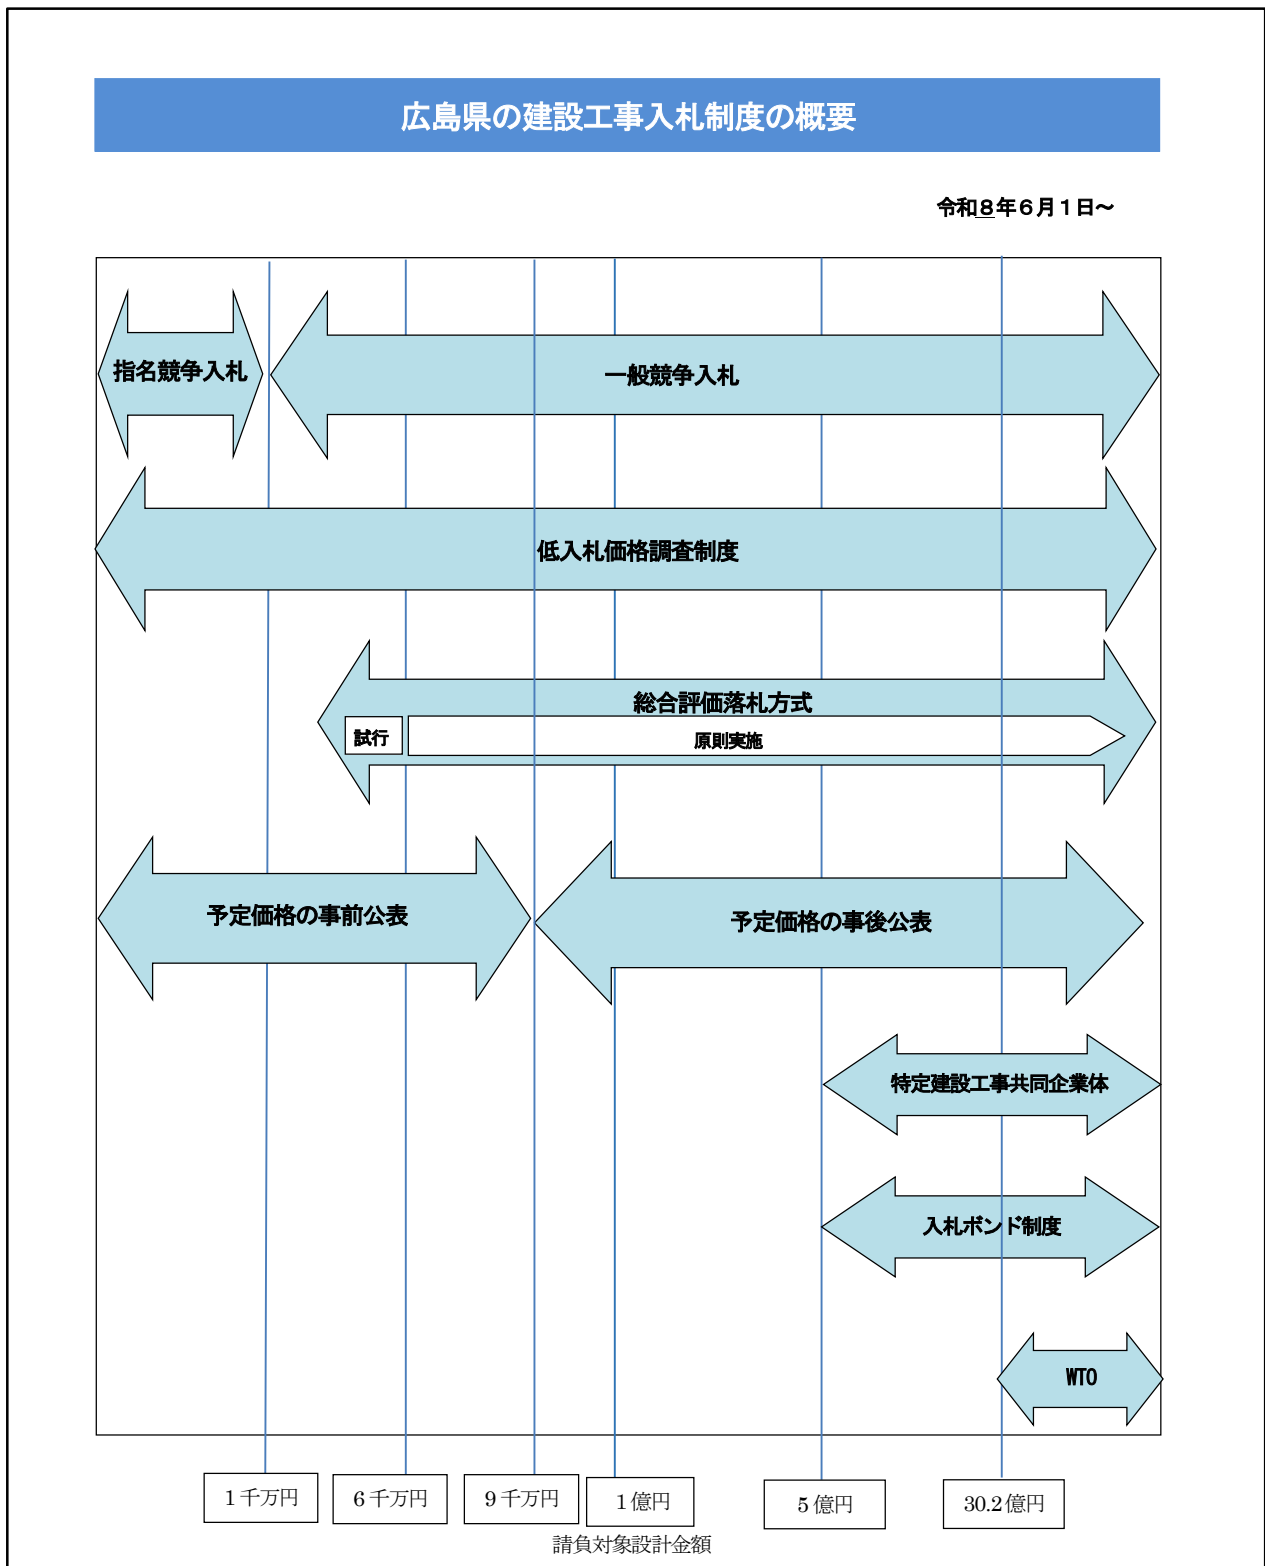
広島県の建設工事入札制度の概要

令和８年６月１日～

指名競争入札

一般競争入札

低入札価格調査制度

総合評価落札方式

試行

原則実施

予定価格の事前公表

予定価格の事後公表

特定建設工事共同企業体

入札ボンド制度

WTO

１千万円

６千万円

９千万円

１億円

５億円

30.2億円

請負対象設計金額